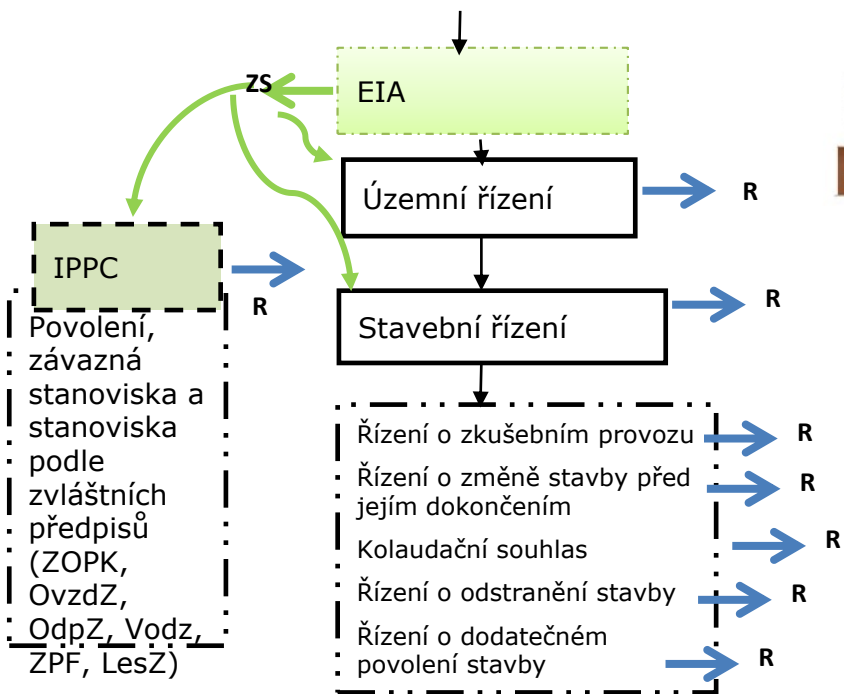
ZS

EIA

Územní řízení

R

IPPC

R

Stavební řízení

R

Povolení, závazná stanoviska a stanoviska podle zvláštních předpisů (ZOPK, OvzdZ, OdpZ, Vodz, ZPF, LesZ)

Řízení o zkušebním provozu

R

Řízení o změně stavby před jejím dokončením

R

Kolaudační souhlas

R

Řízení o odstranění stavby

R

Řízení o dodatečném povolení stavby

R